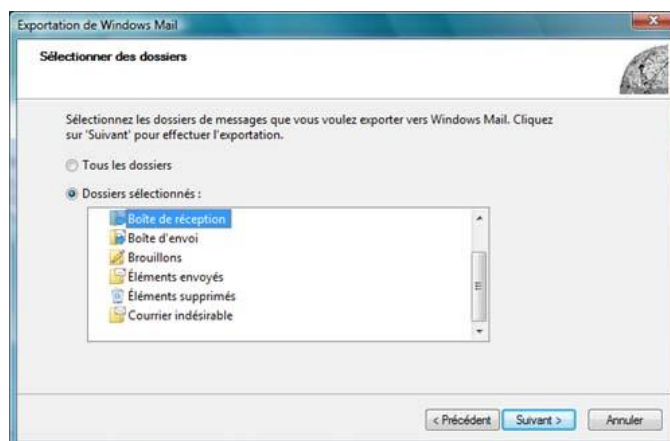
Exportation de Windows Mail

Sélectionner des dossiers

Sélectionnez les dossiers de messages que vous voulez exporter vers Windows Mail. Cliquez sur 'Suivant' pour effectuer l'exportation.

Tous les dossiers

Dossiers sélectionnés :

Boîte de réception
Boîte d'envoi
Brouillons
Éléments envoyés
Éléments supprimés
Courrier indésirable

< Précédent
Suivant >
Annuler